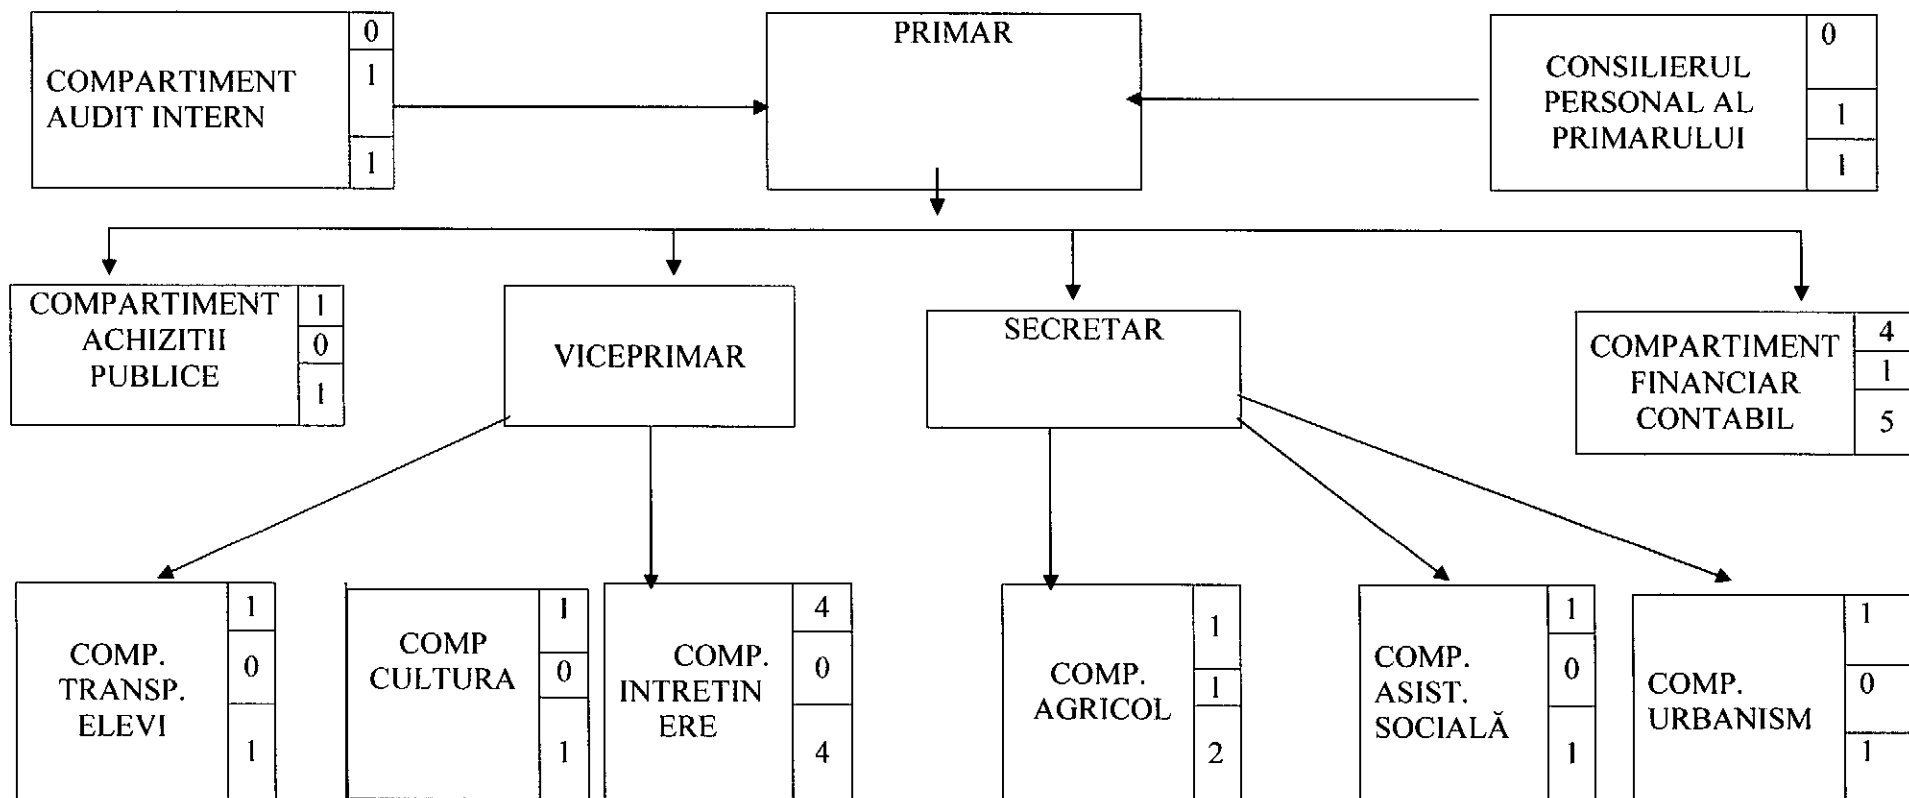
COMPARTIMENT AUDIT INTERN
0
1
1

PRIMAR

CONSILIERUL PERSONAL AL PRIMARULUI
0
1
1

COMPARTIMENT ACHIZITII PUBLICE
1
0
1

VICEPRIMAR

SECRETAR

COMPARTIMENT FINANCIAR CONTABIL
4
1
5

COMP. TRANSP. ELEVI
1
0
1

COMP CULTURA
1
0
1

COMP. INTRETIN ERE
4
0
4

COMP. AGRICOL
1
1
2

COMP. ASIST. SOCIALĂ
1
0
1

COMP. URBANISM
1
0
1